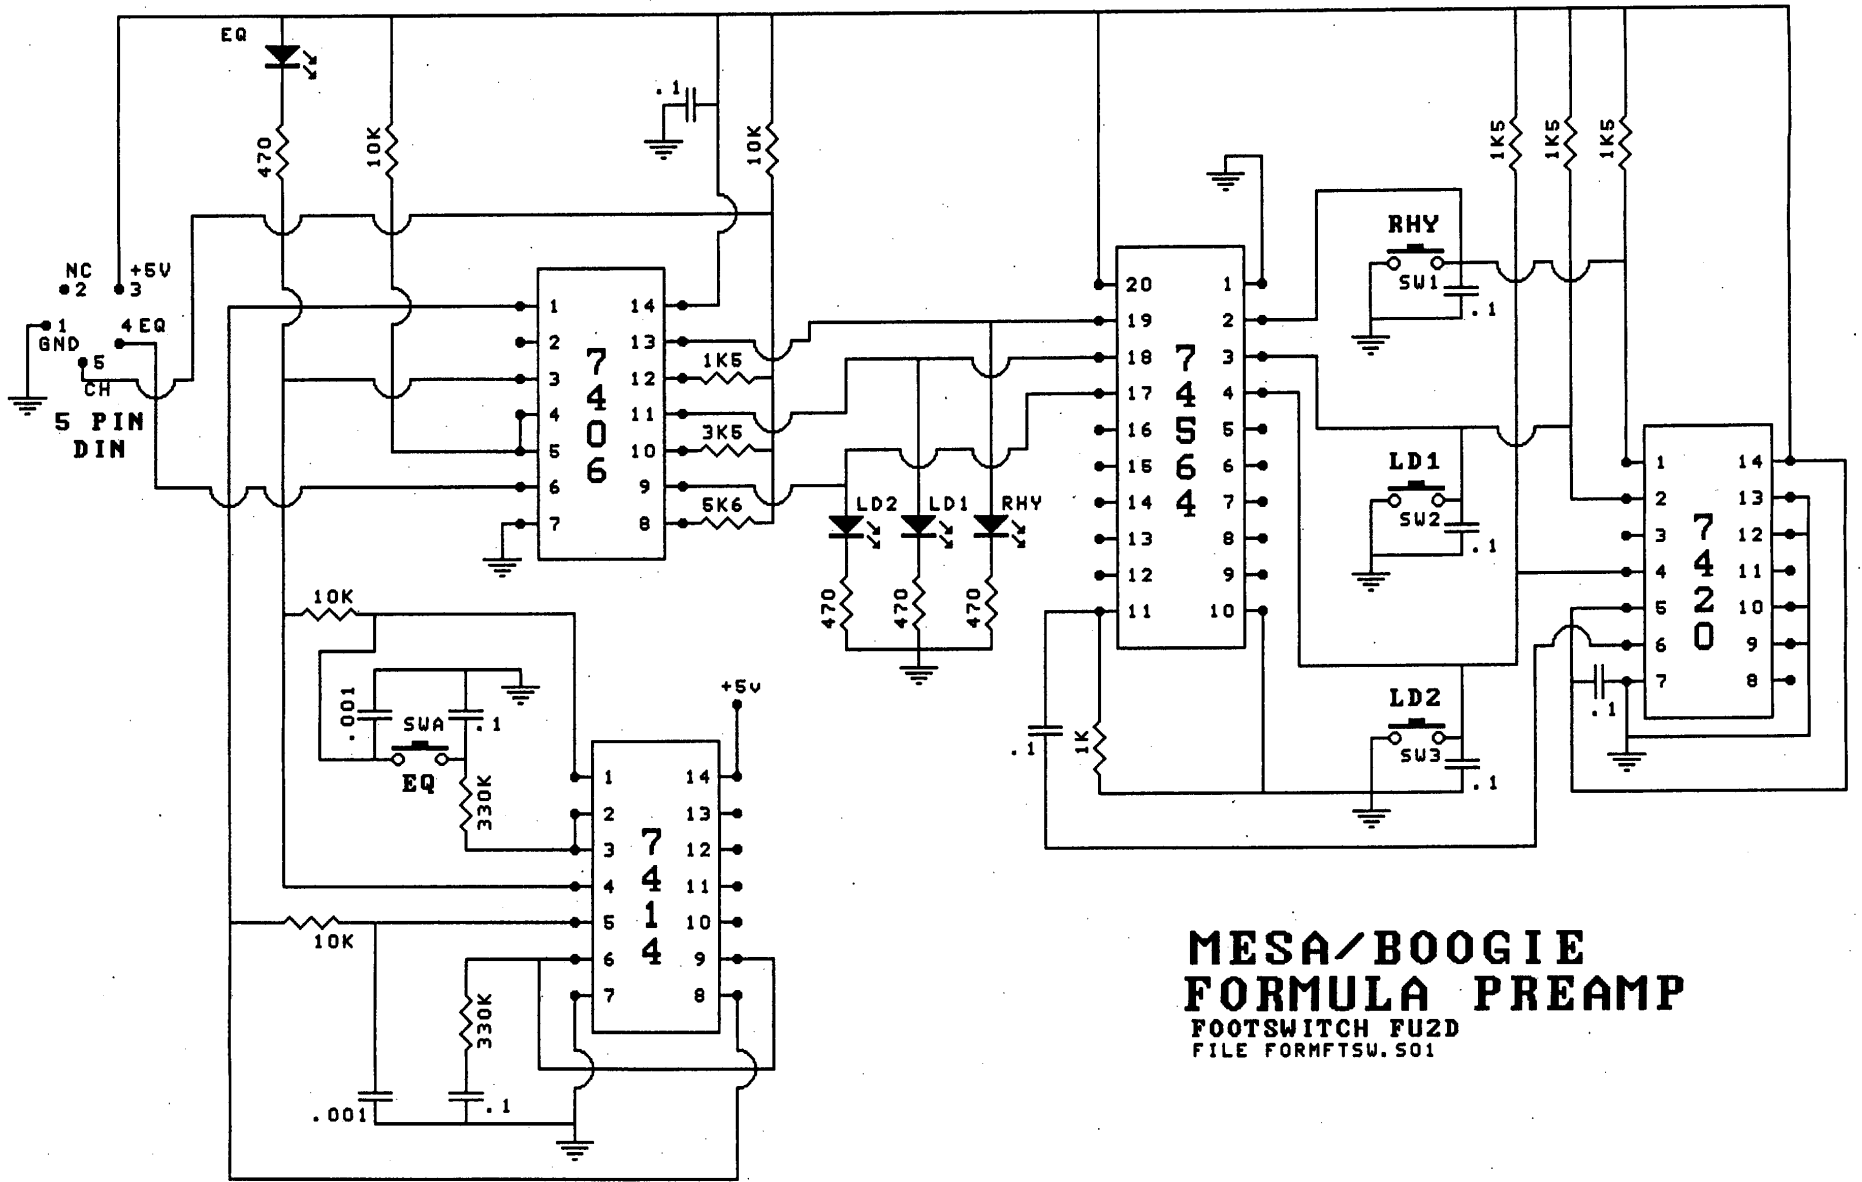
EQ

470

10K

.1

10K

NC
2

+5V
3

1
GND

4 EQ

5
CH

5 PIN
DIN

1
2
3
4
5
6
7

7406

14
13
12
11
10
9
8

1K5
3K5
5K6

LD2 LD1 RHY

470 470 470

20
19
18
17
16
15
14
13
12
11

74564

1
2
3
4
5
6
7
8
9
10

RHY
SW1
.1

LD1
SW2
.1

LD2
SW3
.1

1K5 1K5 1K5

1
2
3
4
5
6
7

7420

14
13
12
11
10
9
8

.1

.1

1K

10K

.001

SWA

.1

EQ

330K

+5v

1
2
3
4
5
6
7

7414

14
13
12
11
10
9
8

10K

330K

.001

.1

MESA/BOOGIE
FORMULA PREAMP
FOOTSWITCH FU2D
FILE FORMFTSW.S01